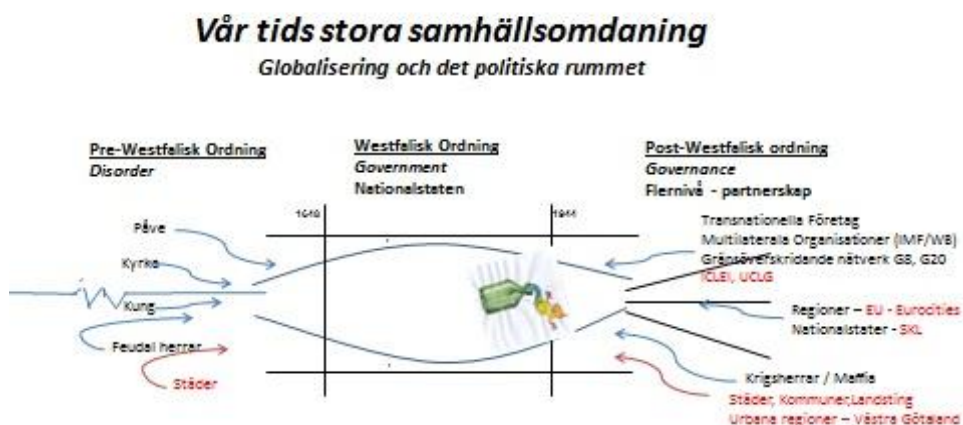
Vår tids stora samhällsomdaning
Globalisering och det politiska rummet

Pre-Westfalisk Ordning
Disorder

Påve
Kyrka
Kung
Feudal herrar
Städer

Westfalisk Ordning
Government
Nationalstaten

1648
1944

Post-Westfalisk ordning
Governance
Flernivå - partnerskap

Transnationella Företag
Multilaterala Organisationer (IMF/WB)
Gränsöverskridande nätverk G8, G20
ICLEI, UCLG

Regioner – EU - Eurocities
Nationalstater - SKL

Krigsherrar / Maffia
Städer, Kommuner,Landsting
Urbana regioner – Västra Götaland